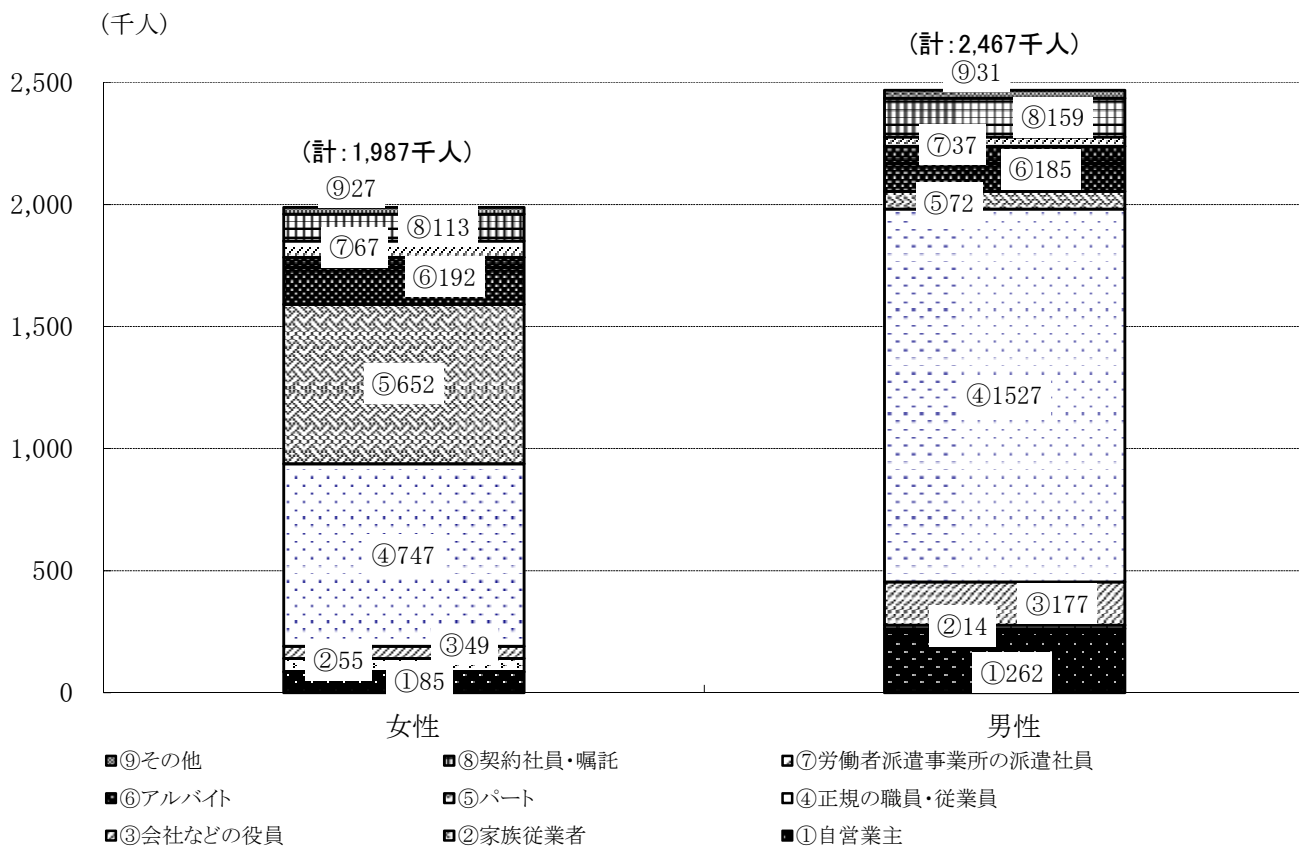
(千人)

(計:2,467千人)

(計:1,987千人)

2,500
2,000
1,500
1,000
500
0

⑨27
⑧113
⑦67
⑥192
⑤652
④747
②55
③49
①85

⑨31
⑧159
⑦37
⑥185
⑤72
④1527
③177
②14
①262

女性
男性

⑨その他
⑧契約社員・嘱託
⑦労働者派遣事業所の派遣社員
⑥アルバイト
⑤パート
④正規の職員・従業員
③会社などの役員
②家族従業者
①自営業主